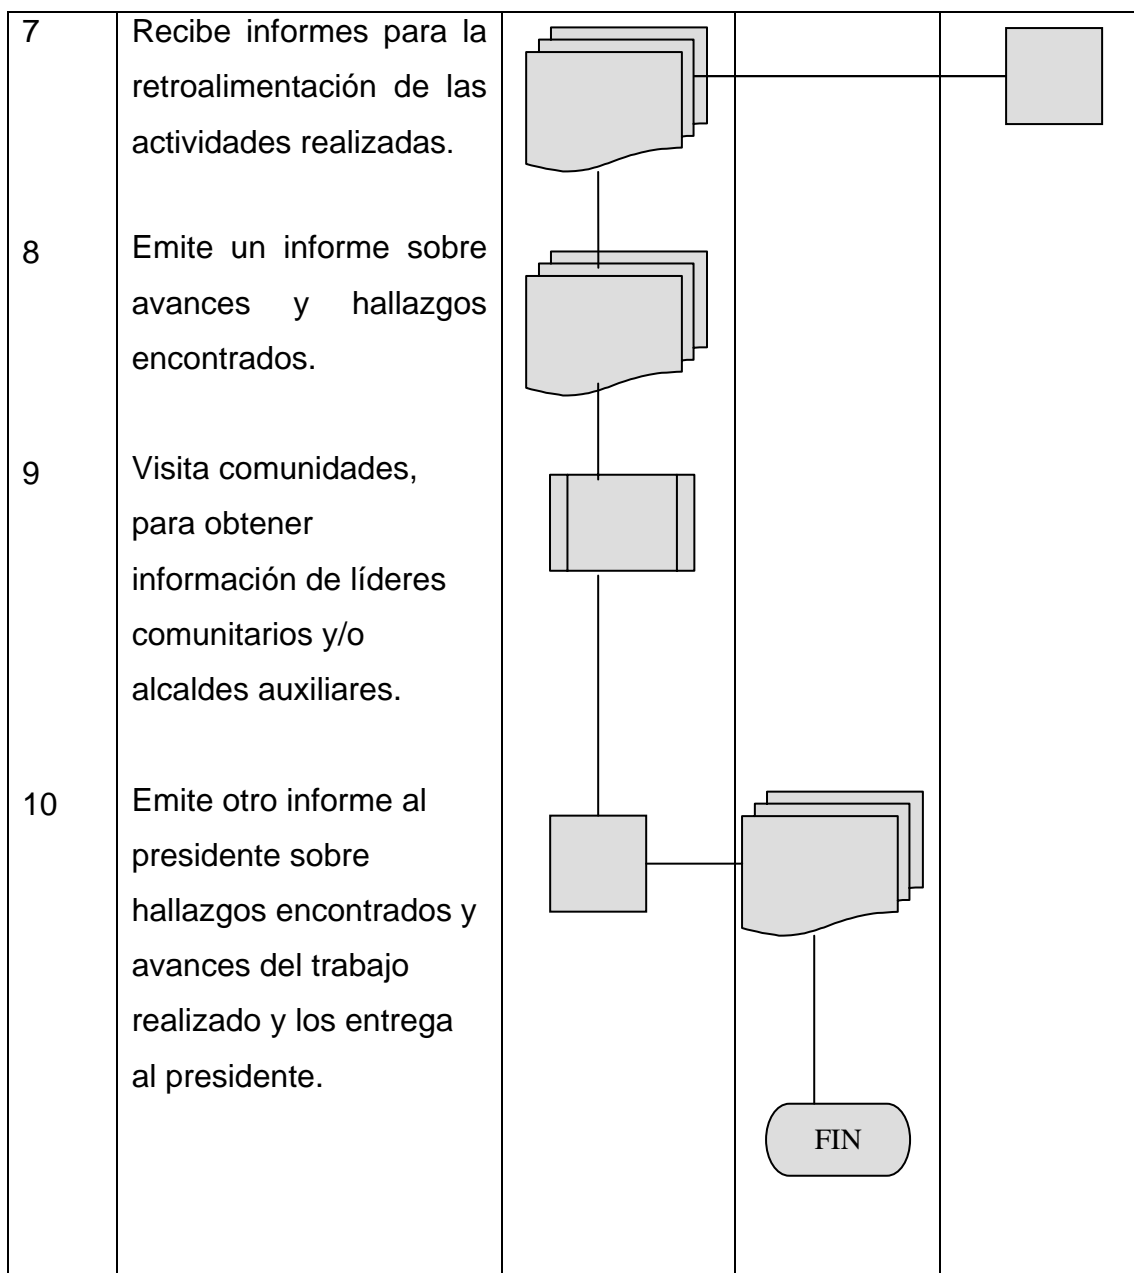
| | | | | |
|---|---|---|---|---|
| 7 | Recibe informes para la retroalimentación de las actividades realizadas. | | | |
| 8 | Emite un informe sobre avances y hallazgos encontrados. | | | |
| 9 | Visita comunidades, para obtener información de líderes comunitarios y/o alcaldes auxiliares. | | | |
| 10 | Emite otro informe al presidente sobre hallazgos encontrados y avances del trabajo realizado y los entrega al presidente. | | FIN | |